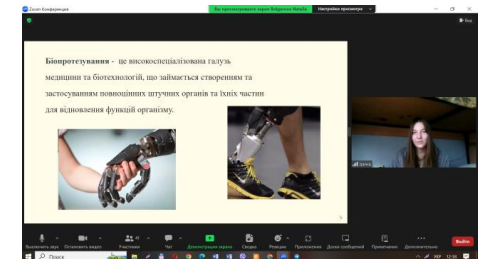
Zoom Конференция

Вы просматриваете экран Бойченко Nataliia

Настройки просмотра

Вид

Біопротезування - це високоспеціалізована галузь медицини та біотехнологій, що займається створенням та застосуванням повноцінних штучних органів та їхніх частин для відновлення функцій організму.

Ірина

Включить звук

Остановить видео

Участники

Чат

Демонстрация экрана

Сведения

Реакции

Приложения

Доска сообщений

Примечания

Дополнительно

Выйти

Поиск

12:55